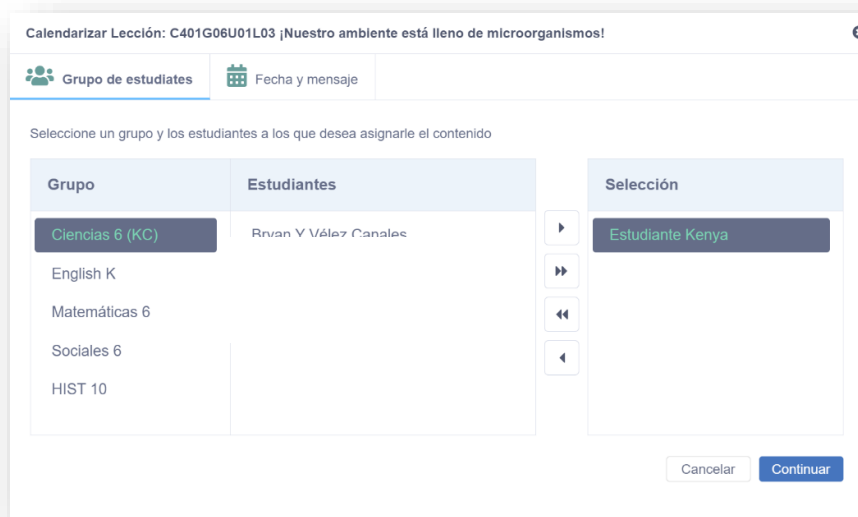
Calendarizar Lección: C401G06U01L03 ¡Nuestro ambiente está lleno de microorganismos!

Grupo de estudiates

Fecha y mensaje

Seleccione un grupo y los estudiantes a los que desea asignarle el contenido

| Grupo | Estudiantes |
|---|---|
| Ciencias 6 (KC) | Bryan Y Vélez Canales |
| English K | |
| Matemáticas 6 | |
| Sociales 6 | |
| HIST 10 | |

| Selección |
|---|
| Estudiante Kenya |

Cancelar

Continuar